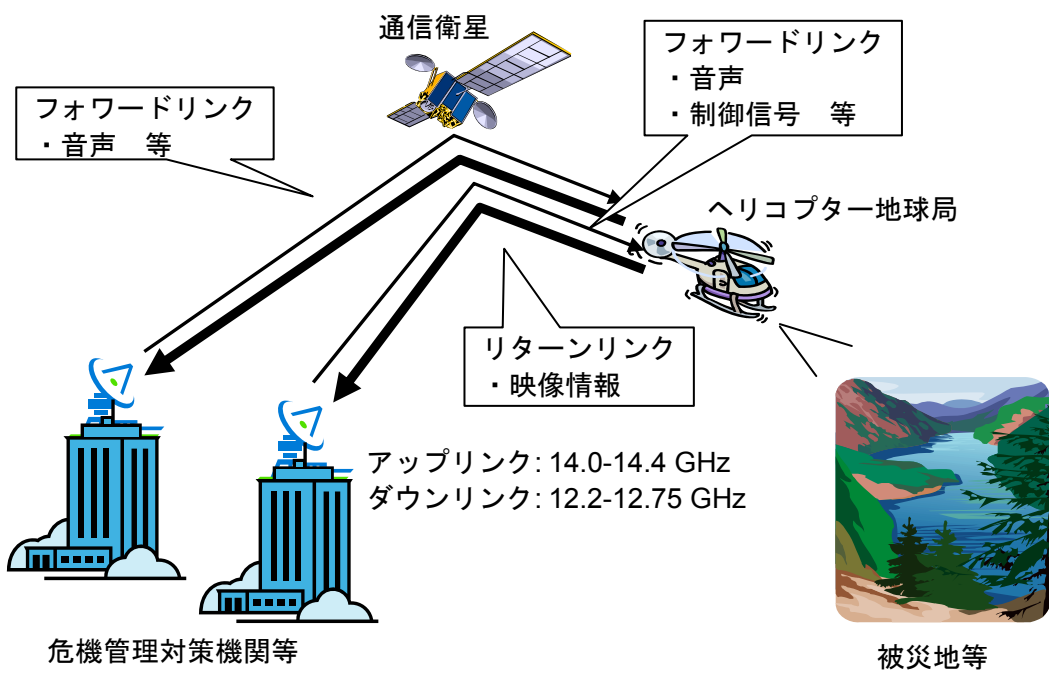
通信衛星

フォワードリンク
・音声　等

フォワードリンク
・音声
・制御信号　等

ヘリコプター地球局

リターンリンク
・映像情報

アップリンク: 14.0-14.4 GHz
ダウンリンク: 12.2-12.75 GHz

危機管理対策機関等

被災地等